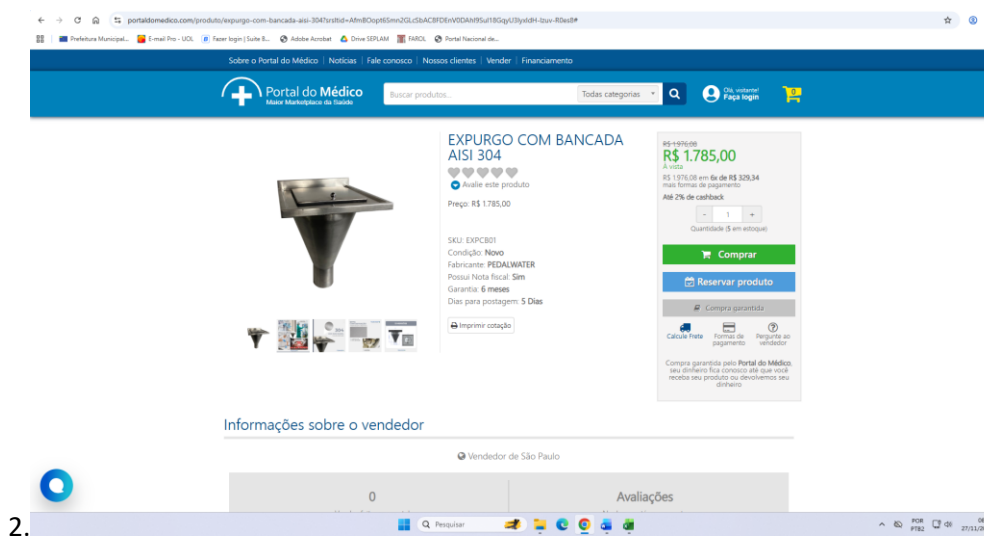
portaldomedico.com/produto/expurgo-com-bancada-aisi-304?srsltid=AfmBOopt6Smn2GLcSbAC8FDEnV0DAhf9Sul18GqyU3lyxldH-bzuv-R0es8#

Prefeitura Municipal... E-mail Pro - UOL Fazer login | Suite B... Adobe Acrobat Drive SEPLAM FAROL Portal Nacional de...

Sobre o Portal do Médico | Notícias | Fale conosco | Nossos clientes | Vender | Financiamento

Portal do Médico
Maior Marketplace da Saúde

Buscar produtos...
Todas categorias

Olá, visitante! Faça login

0

EXPURGO COM BANCADA AISI 304

Avalie este produto

Preço: R$ 1.785,00

SKU: EXPCB01
Condição: Novo
Fabricante: PEDALWATER
Possui Nota fiscal: Sim
Garantia: 6 meses
Dias para postagem: 5 Dias

Imprimir cotação

R$ 1.976,00
R$ 1.785,00
À vista
R$ 1.976,00 em 6x de R$ 329,34
mais formas de pagamento
Até 2% de cashback

- 1 +
Quantidade (5 em estoque)

Comprar

Reservar produto

Compra garantida

Calcule Frete
Formas de pagamento
Pergunte ao vendedor

Compra garantida pelo Portal do Médico, seu dinheiro fica conosco até que você receba seu produto ou devolvemos seu dinheiro

Informações sobre o vendedor

Vendedor de São Paulo

0

Avaliações

2.

Pesquisar

POR PTB2 27/11/2